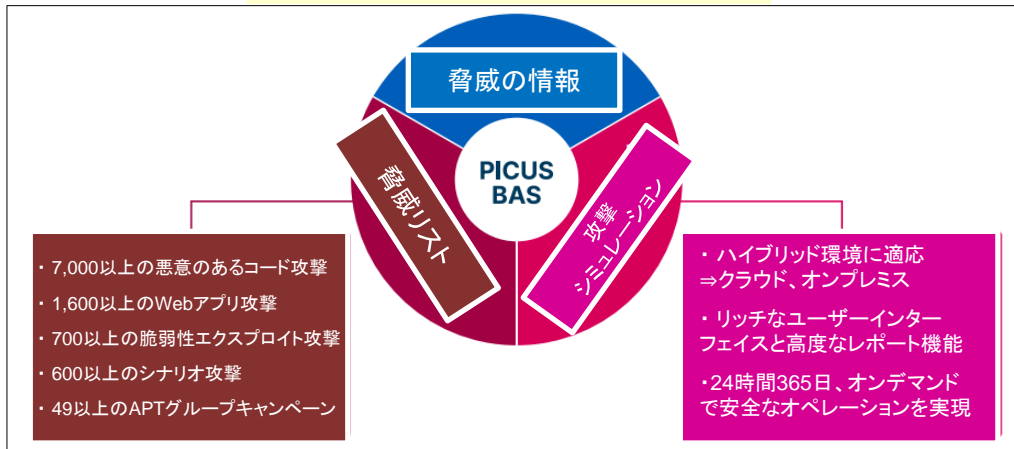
脅威の情報

PICUS BAS

脅威リスト

攻撃シミュレーション

・7,000以上の悪意のあるコード攻撃
・1,600以上のWebアプリ攻撃
・700以上の脆弱性エクスプロイト攻撃
・600以上のシナリオ攻撃
・49以上のAPTグループキャンペーン

・ハイブリッド環境に適応
⇒クラウド、オンプレミス
・リッチなユーザーインターフェイスと高度なレポート機能
・24時間365日、オンデマンドで安全なオペレーションを実現